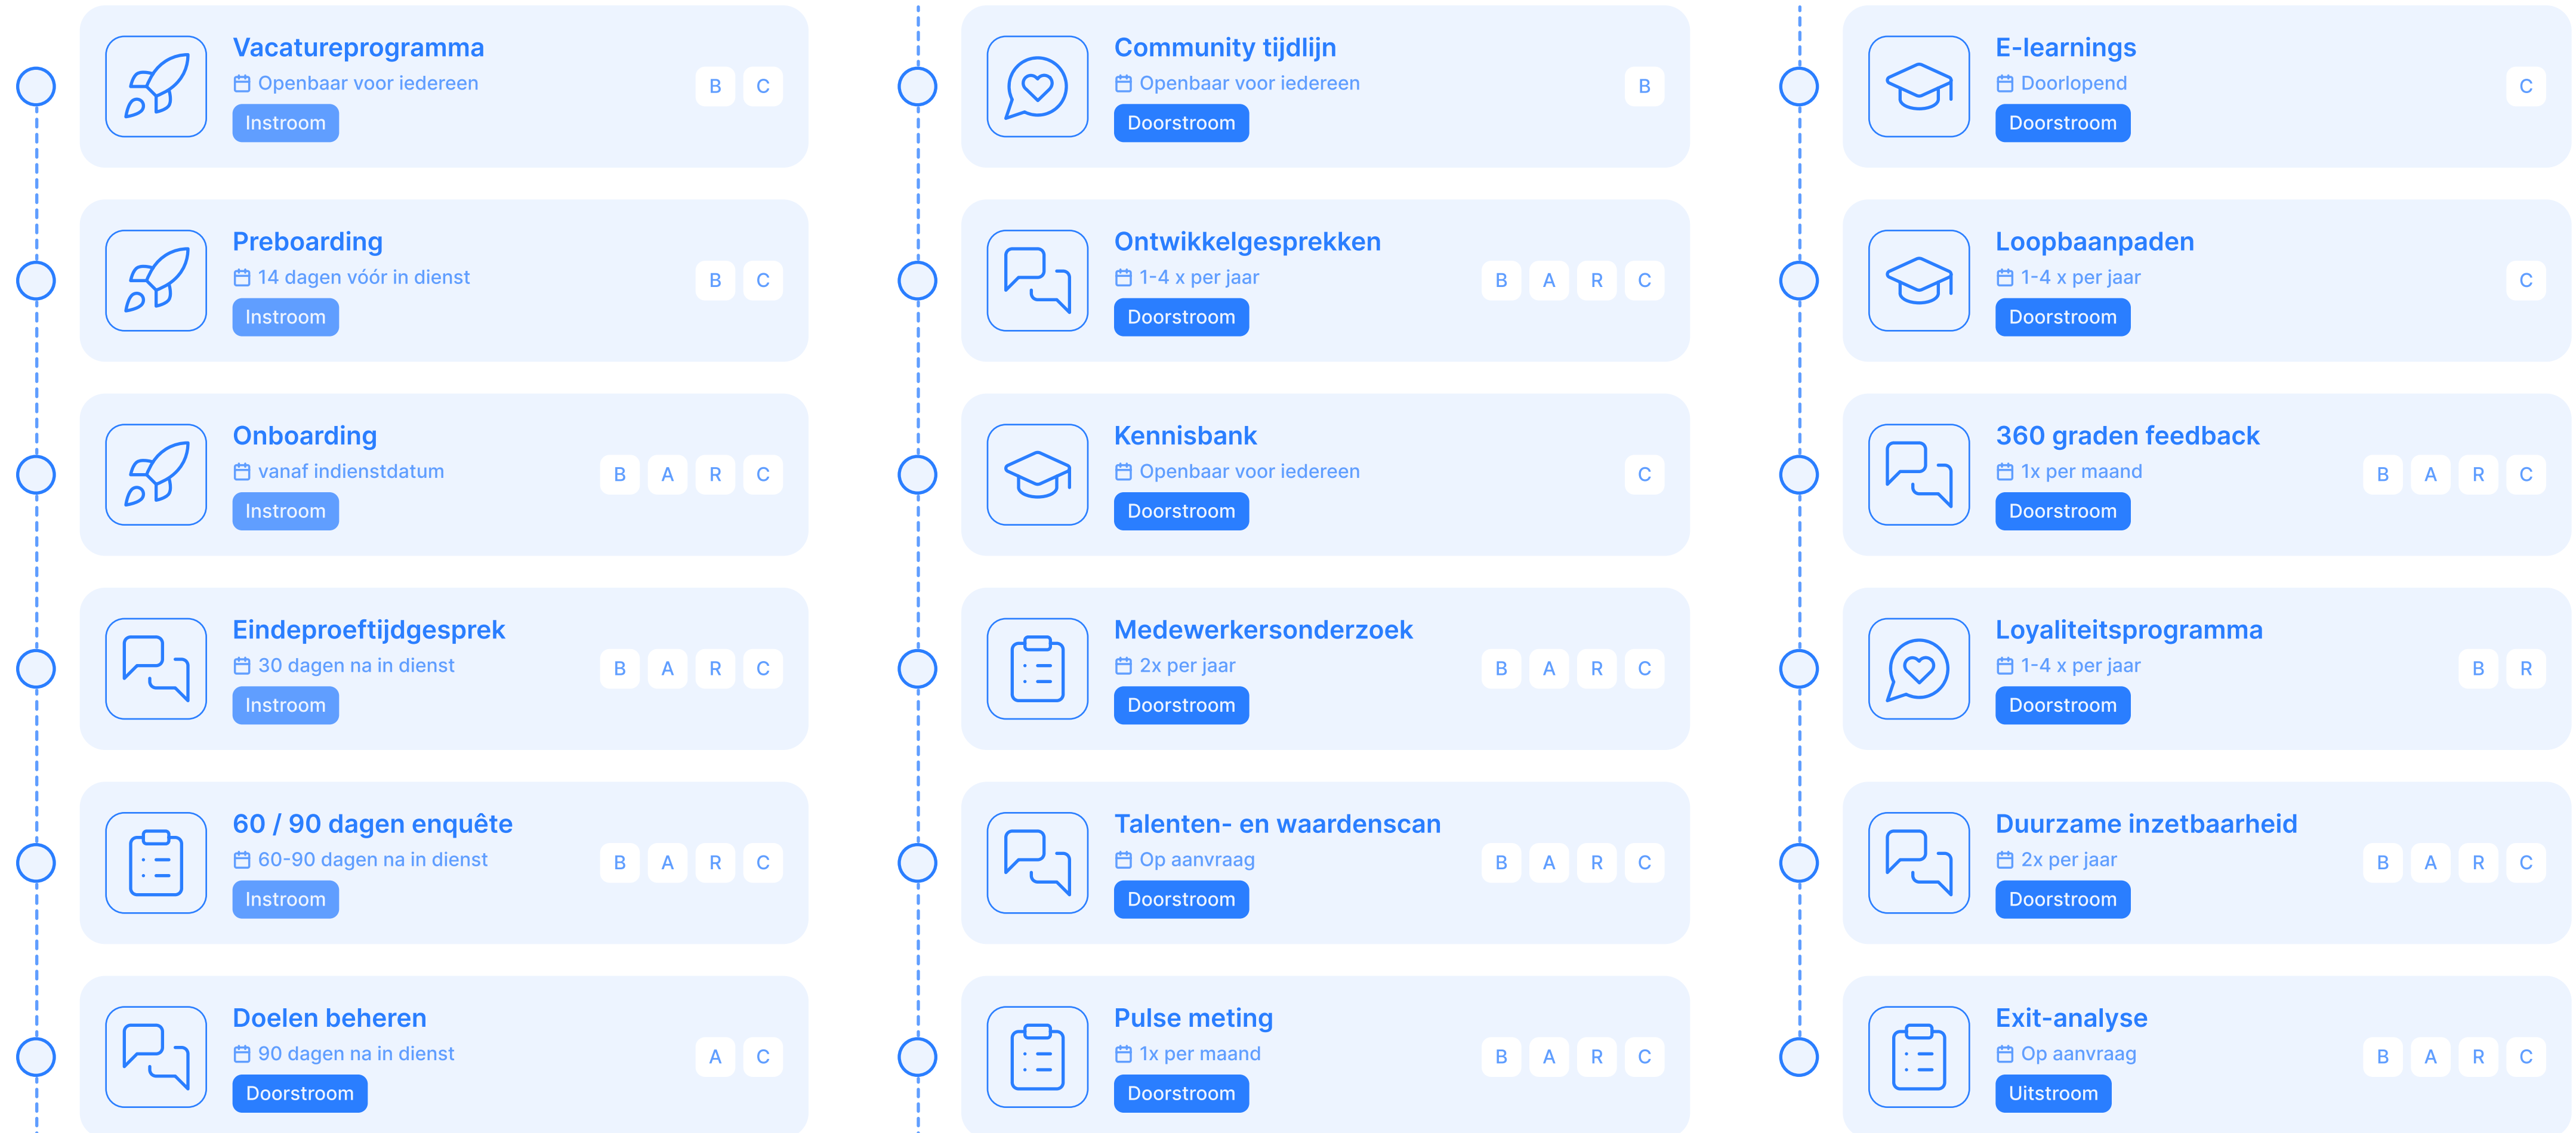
Vacatureprogramma
Openbaar voor iedereen
B C
Instroom

Preboarding
14 dagen vóór in dienst
B C
Instroom

Onboarding
vanaf indienstdatum
B A R C
Instroom

Eindeproeftijdgesprek
30 dagen na in dienst
B A R C
Instroom

60 / 90 dagen enquête
60-90 dagen na in dienst
B A R C
Instroom

Doelen beheren
90 dagen na in dienst
A C
Doorstroom

Community tijdlijn
Openbaar voor iedereen
B
Doorstroom

Ontwikkelgesprekken
1-4 x per jaar
B A R C
Doorstroom

Kennisbank
Openbaar voor iedereen
C
Doorstroom

Medewerkersonderzoek
2x per jaar
B A R C
Doorstroom

Talenten- en waardenscan
Op aanvraag
B A R C
Doorstroom

Pulse meting
1x per maand
B A R C
Doorstroom

E-learnings
Doorlopend
C
Doorstroom

Loopbaanpaden
1-4 x per jaar
C
Doorstroom

360 graden feedback
1x per maand
B A R C
Doorstroom

Loyaliteitsprogramma
1-4 x per jaar
B R
Doorstroom

Duurzame inzetbaarheid
2x per jaar
B A R C
Doorstroom

Exit-analyse
Op aanvraag
B A R C
Uitstroom